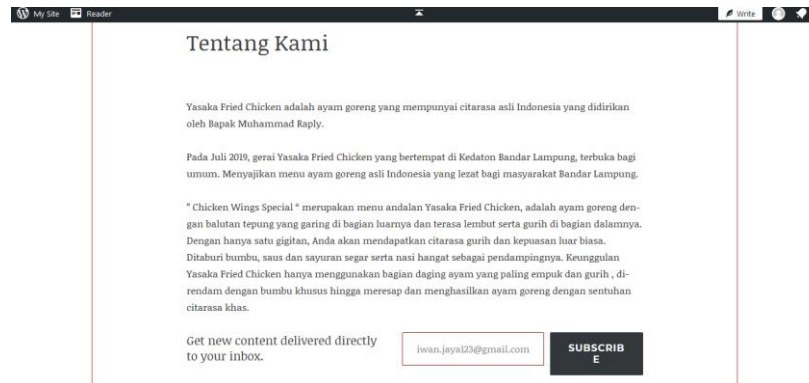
My Site Reader

Write

Tentang Kami

Yasaka Fried Chicken adalah ayam goreng yang mempunyai citarasa asli Indonesia yang didirikan oleh Bapak Muhammad Raply.

Pada Juli 2019, gerai Yasaka Fried Chicken yang bertempat di Kedaton Bandar Lampung, terbuka bagi umum. Menyajikan menu ayam goreng asli Indonesia yang lezat bagi masyarakat Bandar Lampung.

" Chicken Wings Special " merupakan menu andalan Yasaka Fried Chicken, adalah ayam goreng dengan balutan tepung yang garing di bagian luarnya dan terasa lembut serta gurih di bagian dalamnya. Dengan hanya satu gigitan, Anda akan mendapatkan citarasa gurih dan kepuasan luar biasa. Ditaburi bumbu, saus dan sayuran segar serta nasi hangat sebagai pendampingnya. Keunggulan Yasaka Fried Chicken hanya menggunakan bagian daging ayam yang paling empuk dan gurih , direndam dengan bumbu khusus hingga meresap dan menghasilkan ayam goreng dengan sentuhan citarasa khas.

Get new content delivered directly to your inbox.

iwan.jayal23@gmail.com

SUBSCRIBE